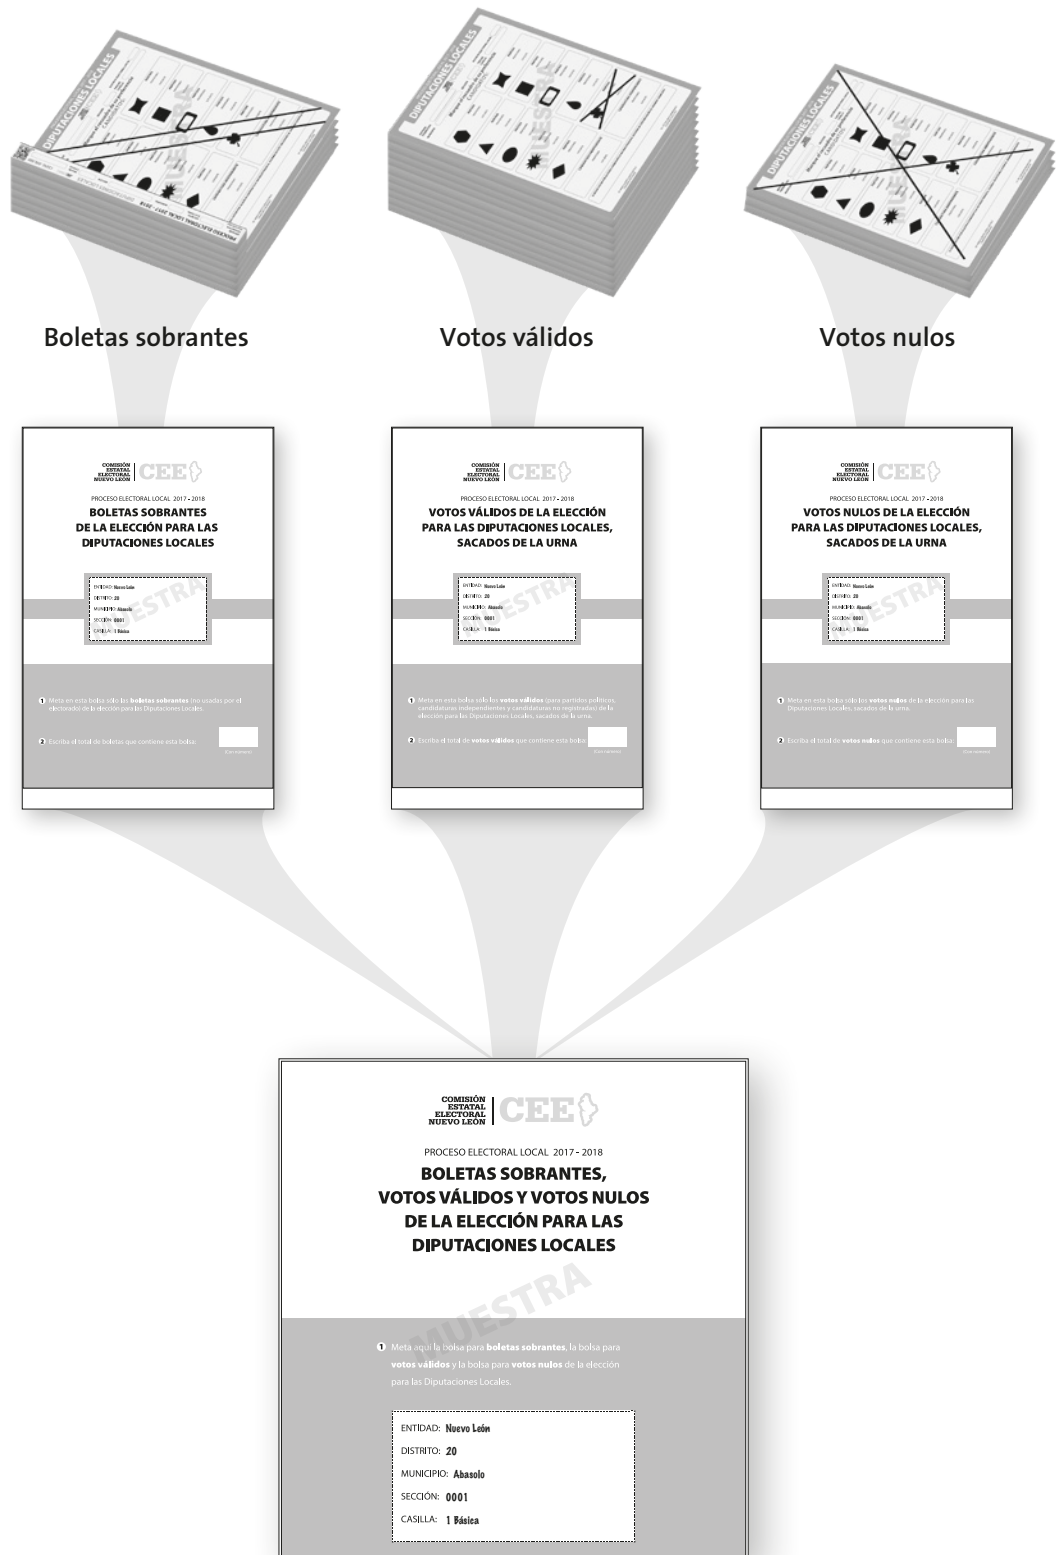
DIPUTACIONES LOCALES

DIPUTACIONES LOCALES

DIPUTACIONES LOCALES

Boletas sobrantes

Votos válidos

Votos nulos

COMISIÓN ESTATAL ELECTORAL NUEVO LEÓN | CEE

PROCESO ELECTORAL LOCAL 2017 - 2018

BOLETAS SOBRANTES DE LA ELECCIÓN PARA LAS DIPUTACIONES LOCALES

ENTIDAD: Nuevo León
DISTRITO: 20
MUNICIPIO: Abasolo
SECCIÓN: 0001
CASILLA: 1 Básica

MUESTRA

1 Meta en esta bolsa sólo las boletas sobrantes (no usadas por el electorado) de la elección para las Diputaciones Locales.

2 Escriba el total de boletas que contiene esta bolsa:

(Con número)

COMISIÓN ESTATAL ELECTORAL NUEVO LEÓN | CEE

PROCESO ELECTORAL LOCAL 2017 - 2018

VOTOS VÁLIDOS DE LA ELECCIÓN PARA LAS DIPUTACIONES LOCALES, SACADOS DE LA URNA

ENTIDAD: Nuevo León
DISTRITO: 20
MUNICIPIO: Abasolo
SECCIÓN: 0001
CASILLA: 1 Básica

MUESTRA

1 Meta en esta bolsa sólo los votos válidos (para partidos políticos, candidaturas independientes y candidaturas no registradas) de la elección para las Diputaciones Locales, sacados de la urna.

2 Escriba el total de votos válidos que contiene esta bolsa:

(Con número)

COMISIÓN ESTATAL ELECTORAL NUEVO LEÓN | CEE

PROCESO ELECTORAL LOCAL 2017 - 2018

VOTOS NULOS DE LA ELECCIÓN PARA LAS DIPUTACIONES LOCALES, SACADOS DE LA URNA

ENTIDAD: Nuevo León
DISTRITO: 20
MUNICIPIO: Abasolo
SECCIÓN: 0001
CASILLA: 1 Básica

MUESTRA

1 Meta en esta bolsa sólo los votos nulos de la elección para las Diputaciones Locales, sacados de la urna.

2 Escriba el total de votos nulos que contiene esta bolsa:

(Con número)

COMISIÓN ESTATAL ELECTORAL NUEVO LEÓN | CEE

PROCESO ELECTORAL LOCAL 2017 - 2018

BOLETAS SOBRANTES, VOTOS VÁLIDOS Y VOTOS NULOS DE LA ELECCIÓN PARA LAS DIPUTACIONES LOCALES

MUESTRA

1 Meta aquí la bolsa para boletas sobrantes, la bolsa para votos válidos y la bolsa para votos nulos de la elección para las Diputaciones Locales.

ENTIDAD: Nuevo León
DISTRITO: 20
MUNICIPIO: Abasolo
SECCIÓN: 0001
CASILLA: 1 Básica